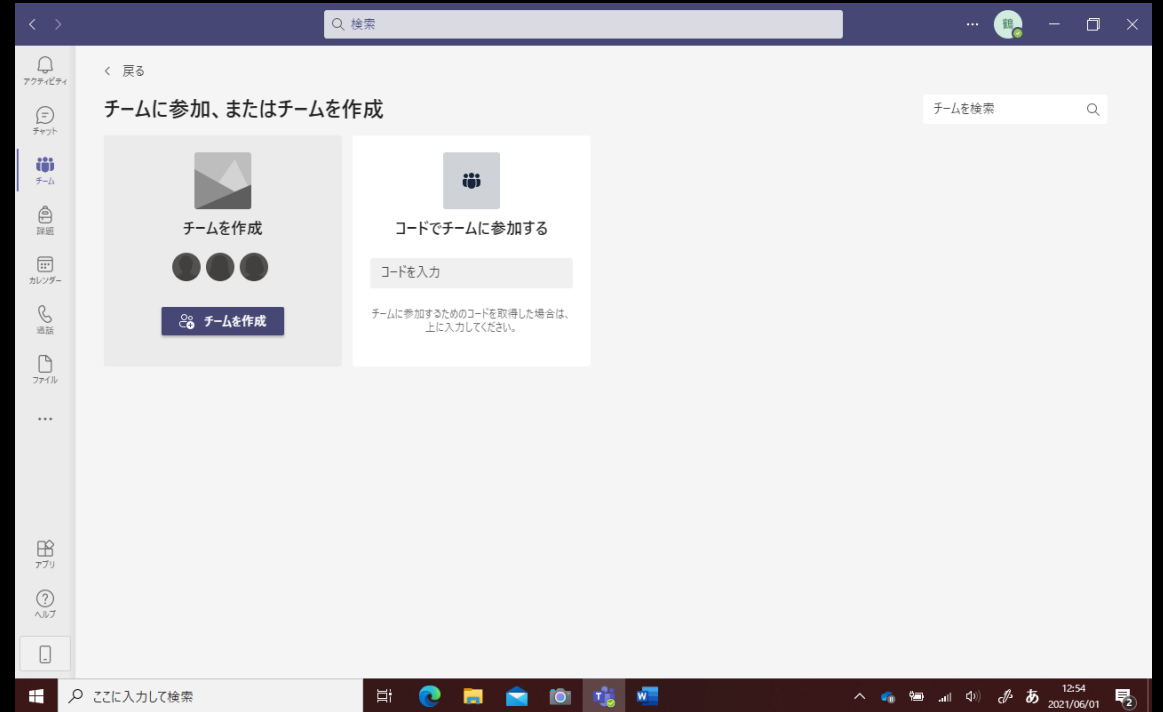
検索

鶴

アクティビティ

チャット

チーム

課題

カレンダー

通話

ファイル

...

アプリ

ヘルプ

< 戻る

チームに参加、またはチームを作成

チームを検索

チームを作成

チームを作成

コードでチームに参加する

コードを入力

チームに参加するためのコードを取得した場合は、上に入力してください。

ここに入力して検索

あ

12:54
2021/06/01

2